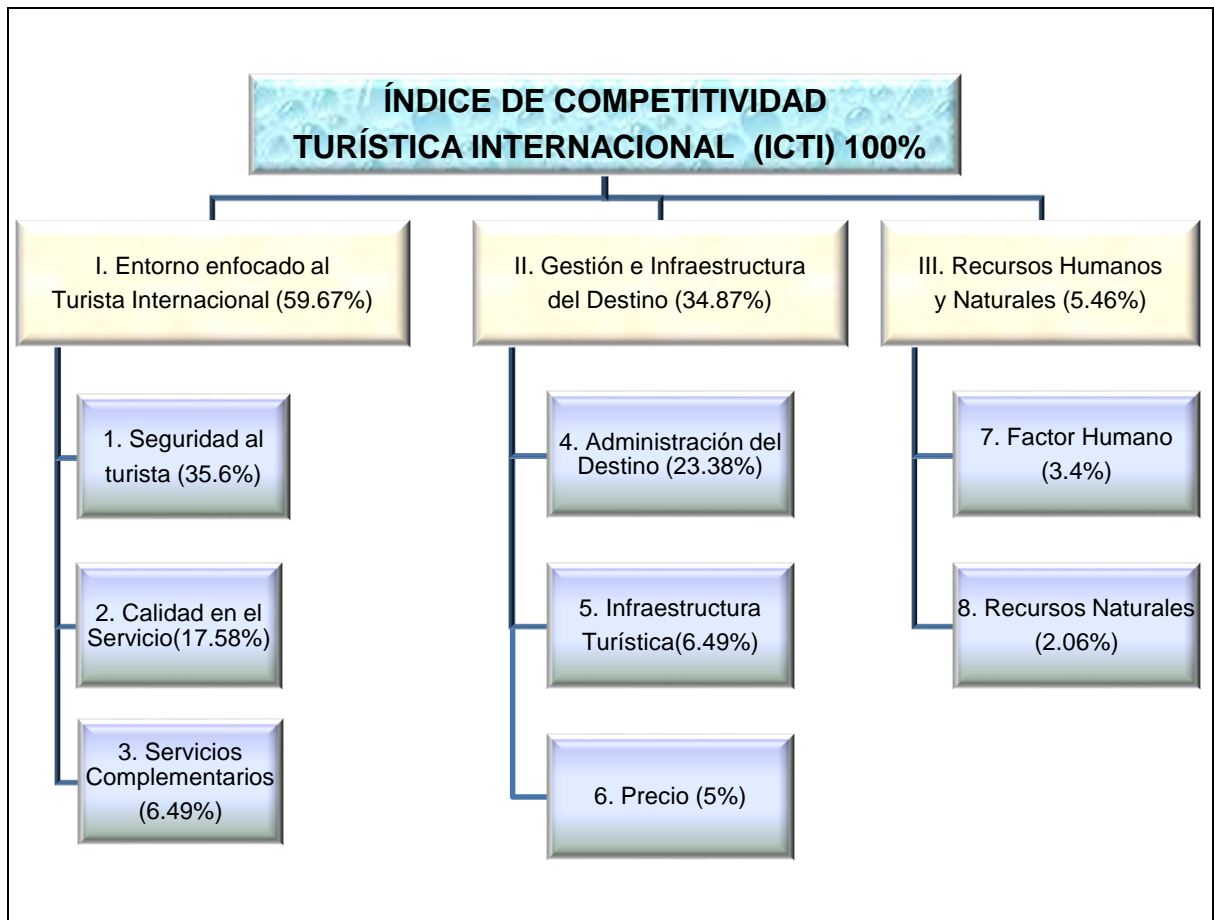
ÍNDICE DE COMPETITIVIDAD TURÍSTICA INTERNACIONAL (ICTI) 100%

I. Entorno enfocado al Turista Internacional (59.67%)

1. Seguridad al turista (35.6%)

2. Calidad en el Servicio(17.58%)

3. Servicios Complementarios (6.49%)

II. Gestión e Infraestructura del Destino (34.87%)

4. Administración del Destino (23.38%)

5. Infraestructura Turística(6.49%)

6. Precio (5%)

III. Recursos Humanos y Naturales (5.46%)

7. Factor Humano (3.4%)

8. Recursos Naturales (2.06%)